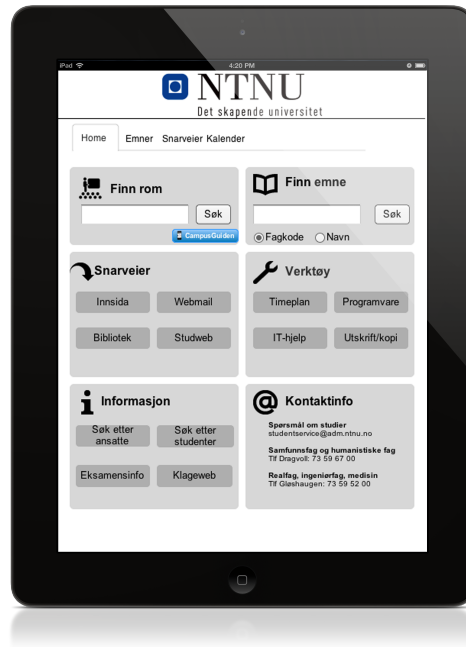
iPad
4:20 PM
NTNU
Det skapende universitet

Home Emner Snarveier Kalender

Finn rom
Søk
CampusGuiden

Finn emne
Søk
Fagkode Navn

Snarveier
Innsida Webmail
Bibliotek Studweb

Verktøy
Timeplan Programvare
IT-hjelp Utskrift/kopi

Informasjon
Søk etter ansatte
Søk etter studenter
Eksamensinfo Klageweb

Kontaktinfo
Spørsmål om studier
studentservice@adm.ntnu.no

Samfunnsfag og humanistiske fag
Tlf Dragvoll: 73 59 67 00

Realfag, ingeniørfag, medisin
Tlf Gløshaugen: 73 59 52 00